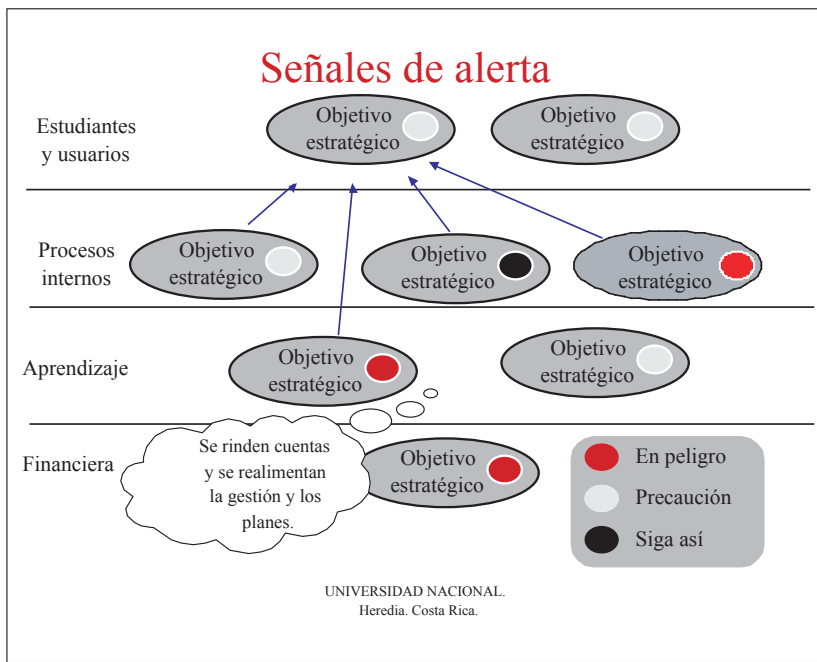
Señales de alerta

Estudiantes y usuarios

Objetivo estratégico

Objetivo estratégico

Procesos internos

Objetivo estratégico

Objetivo estratégico

Objetivo estratégico

Aprendizaje

Objetivo estratégico

Objetivo estratégico

Financiera

Se rinden cuentas y se realimentan la gestión y los planes.

Objetivo estratégico

En peligro

Precaución

Siga así

UNIVERSIDAD NACIONAL.
Heredia. Costa Rica.